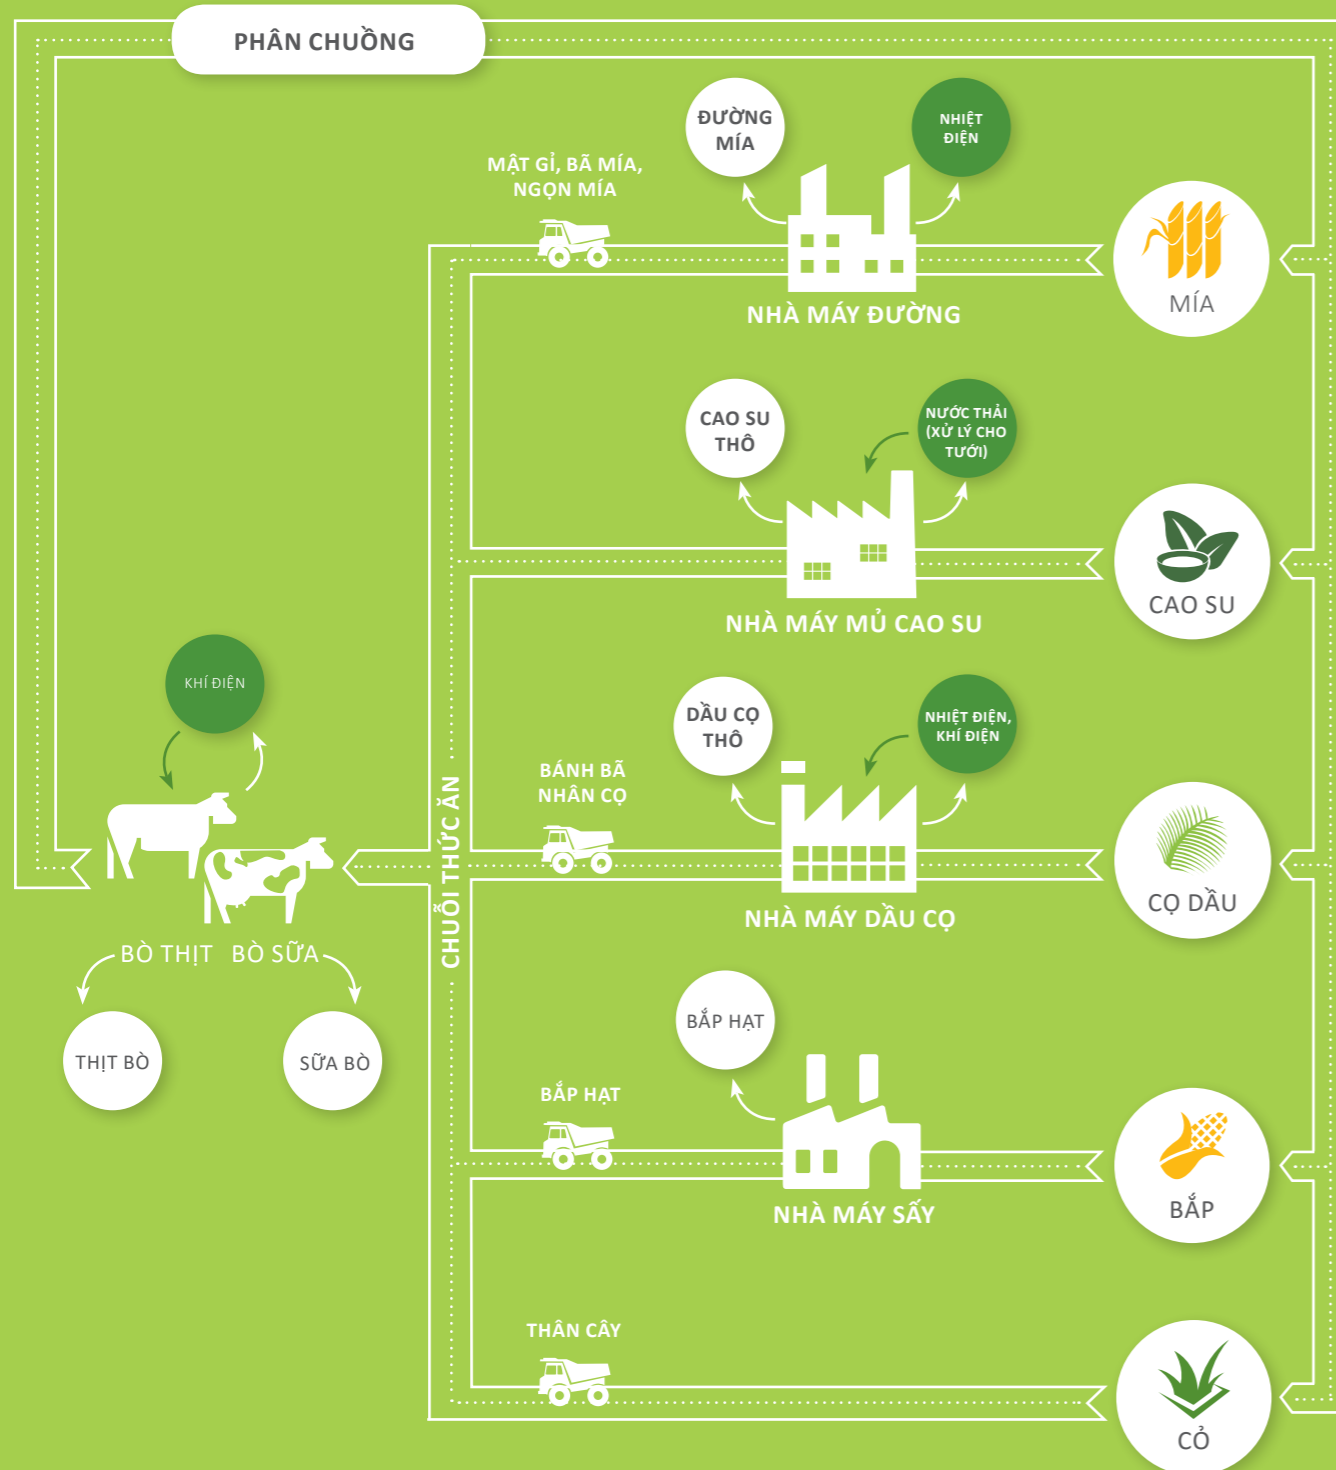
PHÂN CHUỒNG

ĐƯỜNG MÍA

NHIỆT ĐIỆN

MẬT GỈ, BÃ MÍA, NGỌN MÍA

NHÀ MÁY ĐƯỜNG

MÍA

CAO SU THÔ

NƯỚC THẢI (XỬ LÝ CHO TƯỚI)

NHÀ MÁY MỦ CAO SU

CAO SU

KHÍ ĐIỆN

DẦU CỌ THÔ

NHIỆT ĐIỆN, KHÍ ĐIỆN

BÁNH BÃ NHÂN CỌ

CHUỖI THỨC ĂN

NHÀ MÁY DẦU CỌ

CỌ DẦU

BÒ THỊT BÒ SỮA

THỊT BÒ

SỮA BÒ

BẮP HẠT

BẮP HẠT

NHÀ MÁY SẤY

BẮP

THÂN CÂY

CỎ